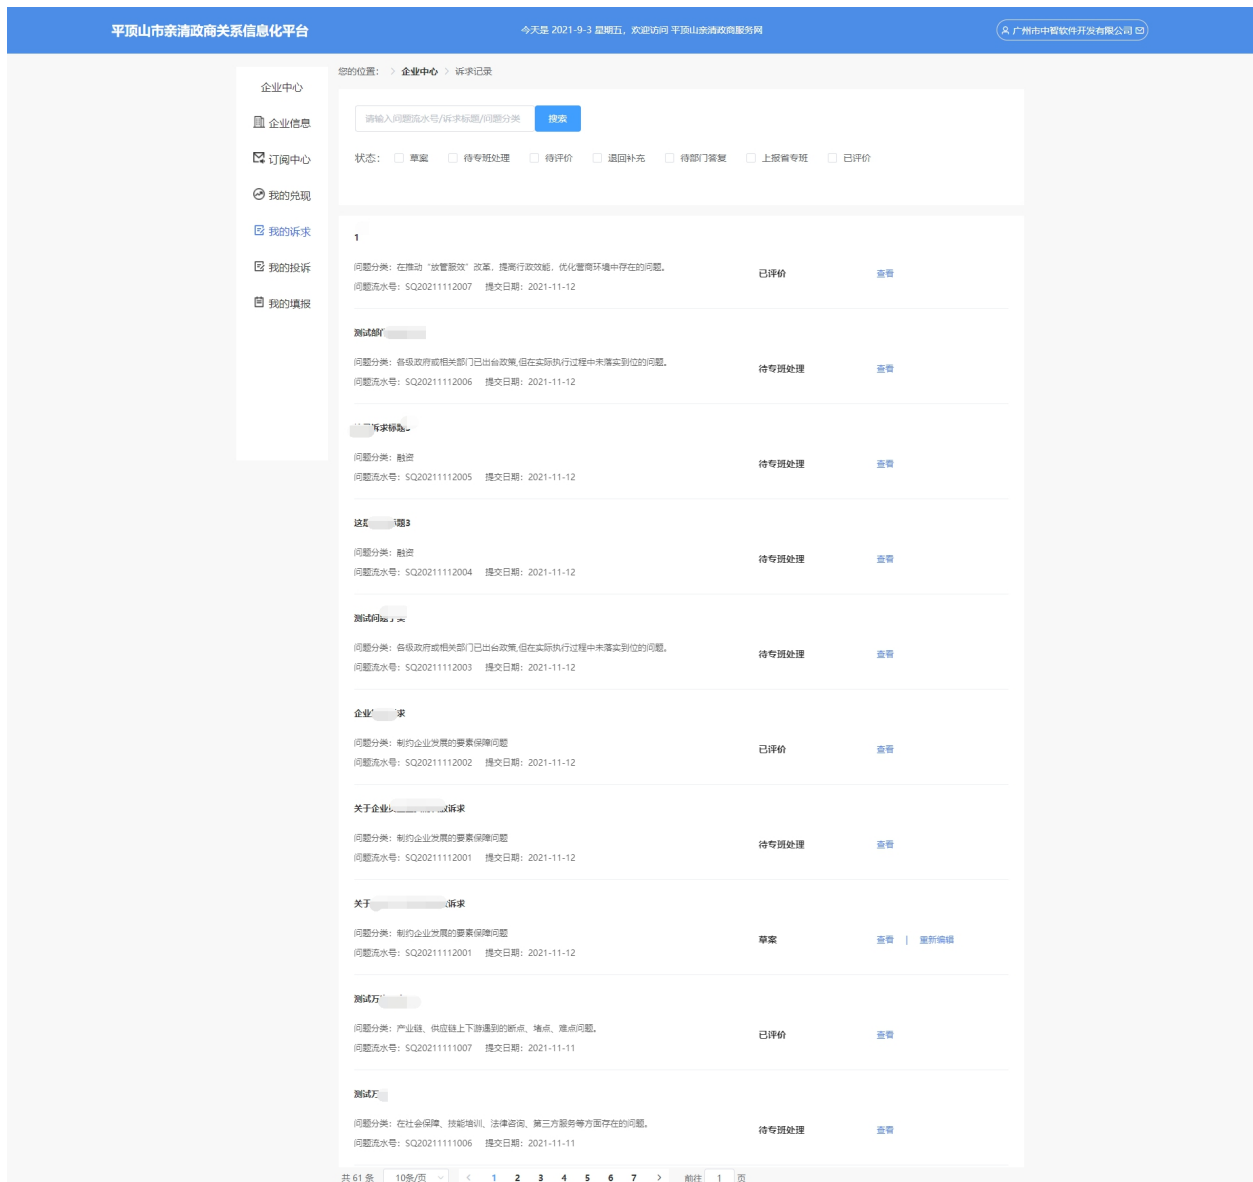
平顶山市亲清政商关系信息化平台

今天是 2021-9-3 星期五，欢迎访问 平顶山亲清政商服务网

广州市中智软件开发有限公司

企业中心

企业信息

订阅中心

我的兑现

我的诉求

我的投诉

我的填报

您的位置： 企业中心 诉求记录

请输入问题流水号/诉求标题/问题分类

搜索

状态： 草案 待专班处理 待评价 退回补充 待部门答复 上报省专班 已评价

1

问题分类：在推动"放管服效"改革、提高行政效能、优化营商环境中存在的问题。

问题流水号：SQ20211112007 提交日期：2021-11-12

已评价

查看

测试部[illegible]

问题分类：各级政府或相关部门已出台政策,但在实际执行过程中未落实到位的问题。

问题流水号：SQ20211112006 提交日期：2021-11-12

待专班处理

查看

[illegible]诉求标题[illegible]

问题分类：融资

问题流水号：SQ20211112005 提交日期：2021-11-12

待专班处理

查看

这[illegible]题3

问题分类：融资

问题流水号：SQ20211112004 提交日期：2021-11-12

待专班处理

查看

测试问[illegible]

问题分类：各级政府或相关部门已出台政策,但在实际执行过程中未落实到位的问题。

问题流水号：SQ20211112003 提交日期：2021-11-12

待专班处理

查看

企业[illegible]求

问题分类：制约企业发展的要素保障问题

问题流水号：SQ20211112002 提交日期：2021-11-12

已评价

查看

关于企业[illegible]诉求

问题分类：制约企业发展的要素保障问题

问题流水号：SQ20211112001 提交日期：2021-11-12

待专班处理

查看

关于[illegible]诉求

问题分类：制约企业发展的要素保障问题

问题流水号：SQ20211112001 提交日期：2021-11-12

草案

查看 | 重新编辑

测试万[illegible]

问题分类：产业链、供应链上下游遇到的断点、堵点、难点问题。

问题流水号：SQ20211111007 提交日期：2021-11-11

已评价

查看

测试万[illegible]

问题分类：在社会保障、技能培训、法律咨询、第三方服务等方面存在的问题。

问题流水号：SQ20211111006 提交日期：2021-11-11

待专班处理

查看

共 61 条 10条/页 < 1 2 3 4 5 6 7 > 前往 1 页